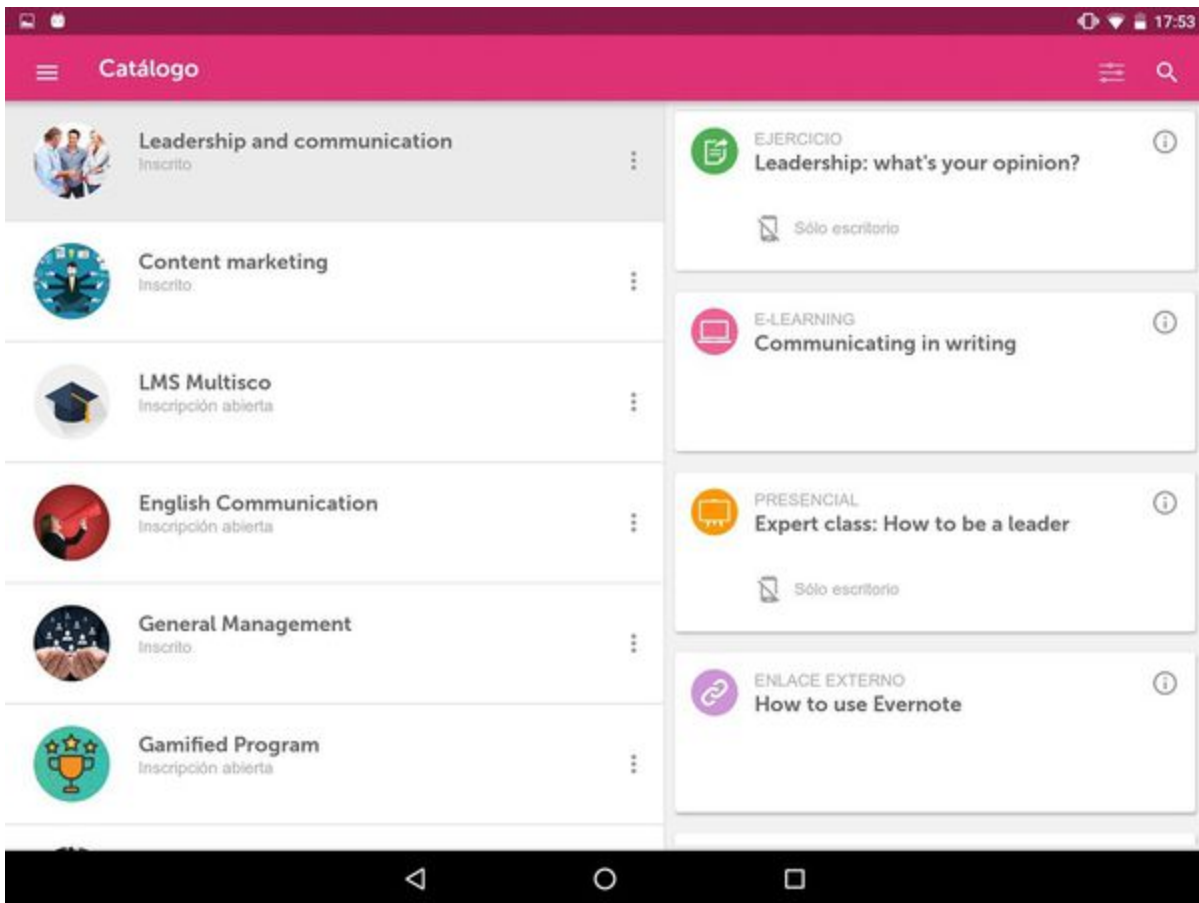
17:53

Catálogo

Leadership and communication
Inscrito

Content marketing
Inscrito

LMS Multisco
Inscripción abierta

English Communication
Inscripción abierta

General Management
Inscrito

Gamified Program
Inscripción abierta

EJERCICIO
Leadership: what's your opinion?
Sólo escritorio

E-LEARNING
Communicating in writing

PRESENCIAL
Expert class: How to be a leader
Sólo escritorio

ENLACE EXTERNO
How to use Evernote